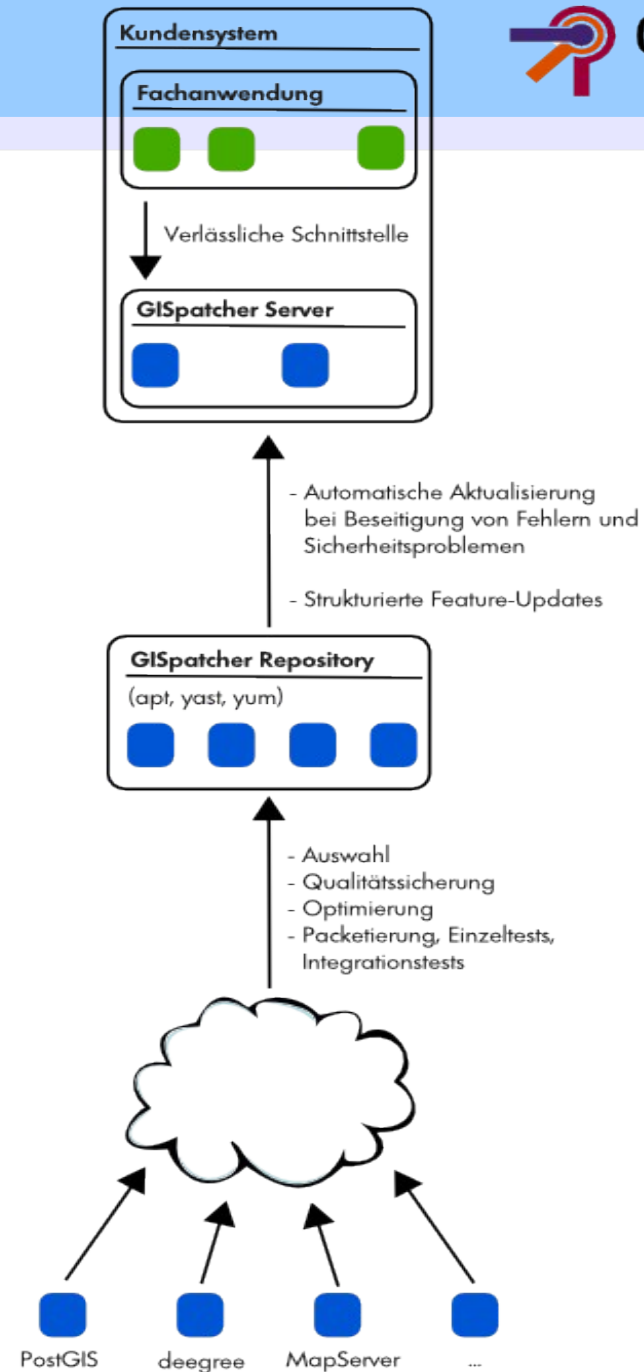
Kundensystem

Fachanwendung

Verlässliche Schnittstelle

GISpatcher Server

- Automatische Aktualisierung bei Beseitigung von Fehlern und Sicherheitsproblemen

- Strukturierte Feature-Updates

GISpatcher Repository

(apt, yast, yum)

- Auswahl
- Qualitätssicherung
- Optimierung
- Packetierung, Einzeltests, Integrationstests

PostGIS

deegree

MapServer

...